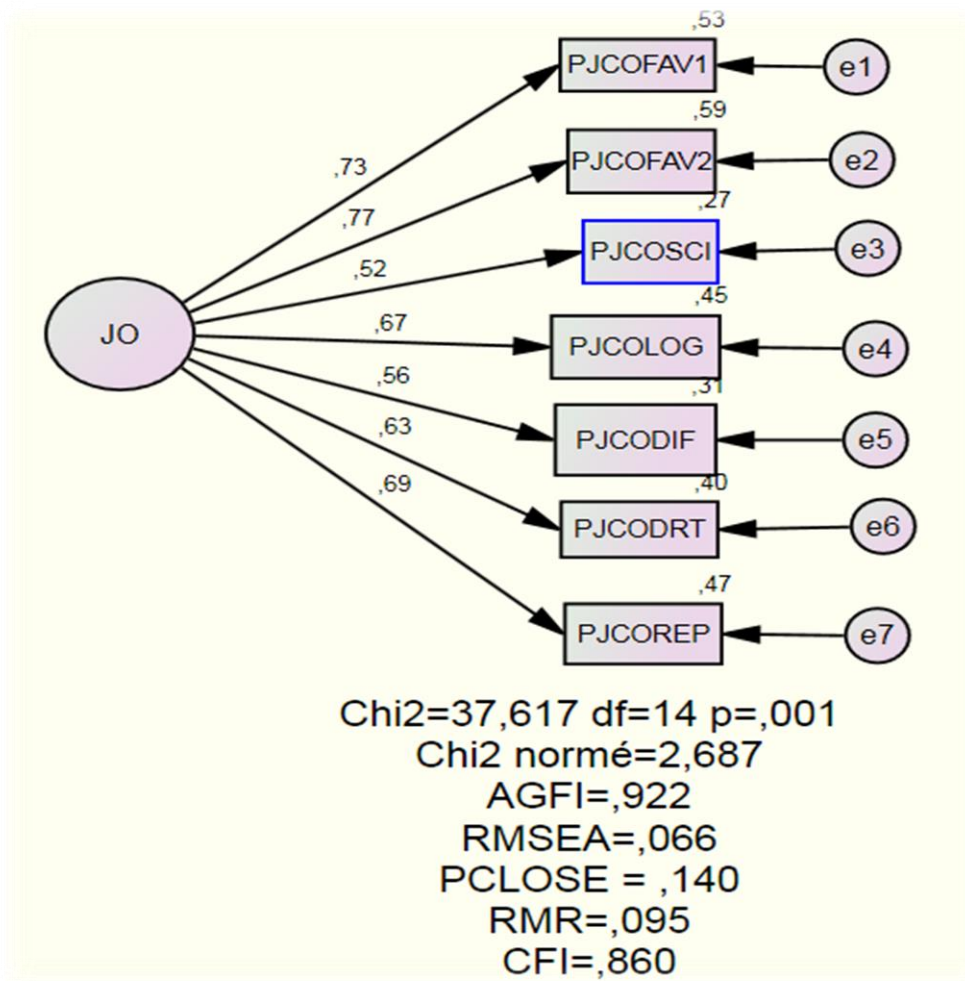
,53
PJCOFAV1
e1
,59
PJCOFAV2
e2
,27
PJCOSCI
e3
,45
PJCOLOG
e4
,31
PJCODIF
e5
,40
PJCODRT
e6
,47
PJCOREP
e7

JO
,73
,77
,52
,67
,56
,63
,69

Chi2=37,617 df=14 p=,001
Chi2 normé=2,687
AGFI=,922
RMSEA=,066
PCLOSE = ,140
RMR=,095
CFI=,860